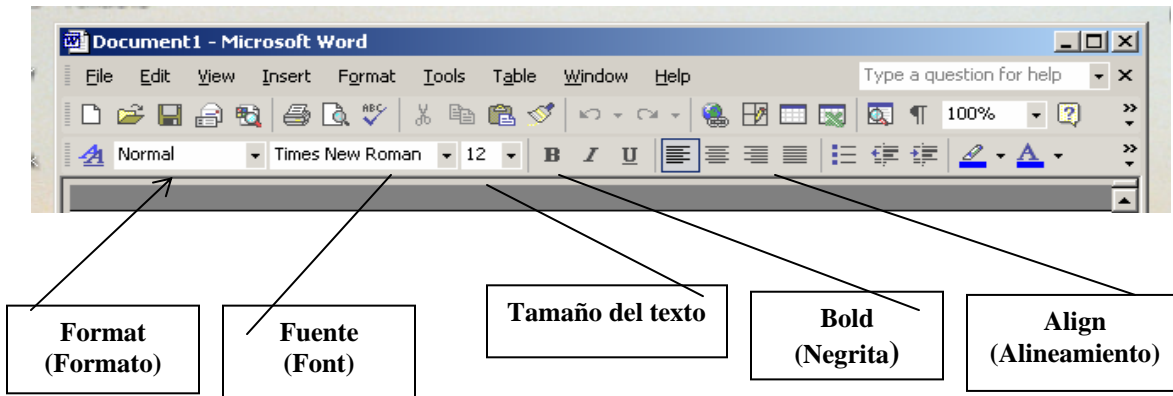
Document1 - Microsoft Word

File Edit View Insert Format Tools Table Window Help

Type a question for help

100%

Normal Times New Roman 12 B I U

Format (Formato)

Fuente (Font)

Tamaño del texto

Bold (Negrita)

Align (Alineamiento)